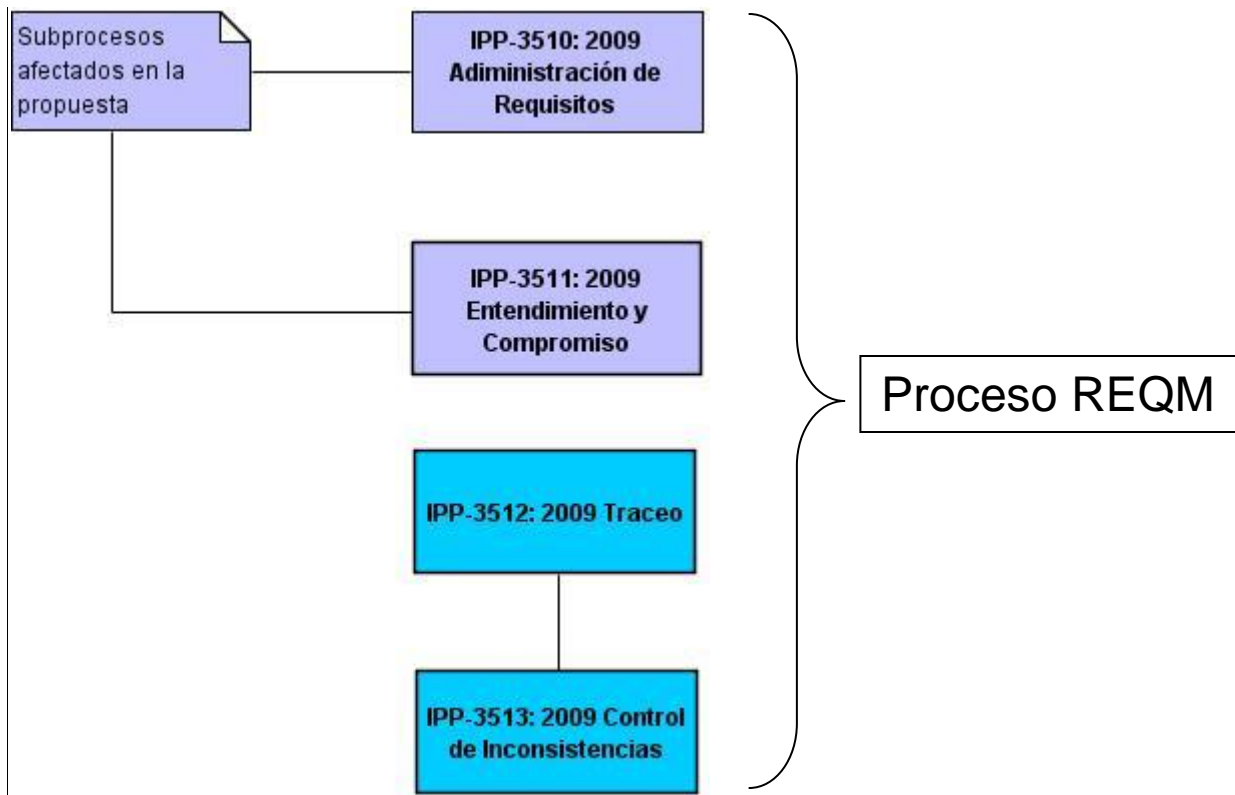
Subprocesos afectados en la propuesta

IPP-3510: 2009 Adiministración de Requisitos

IPP-3511: 2009 Entendimiento y Compromiso

IPP-3512: 2009 Traceo

IPP-3513: 2009 Control de Inconsistencias

Proceso REQM